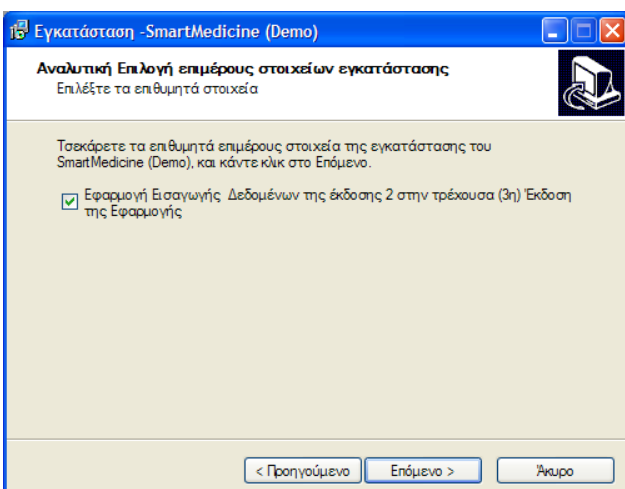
Εγκατάσταση -SmartMedicine (Demo)

Αναλυτική Επιλογή επιμέρους στοιχείων εγκατάστασης
Επιλέξτε τα επιθυμητά στοιχεία

Τσεκάρετε τα επιθυμητά επιμέρους στοιχεία της εγκατάστασης του SmartMedicine (Demo), και κάντε κλικ στο Επόμενο.

Εφαρμογή Εισαγωγής Δεδομένων της έκδοσης 2 στην τρέχουσα (3η) Έκδοση της Εφαρμογής

< Προηγούμενο
Επόμενο >
Άκυρο